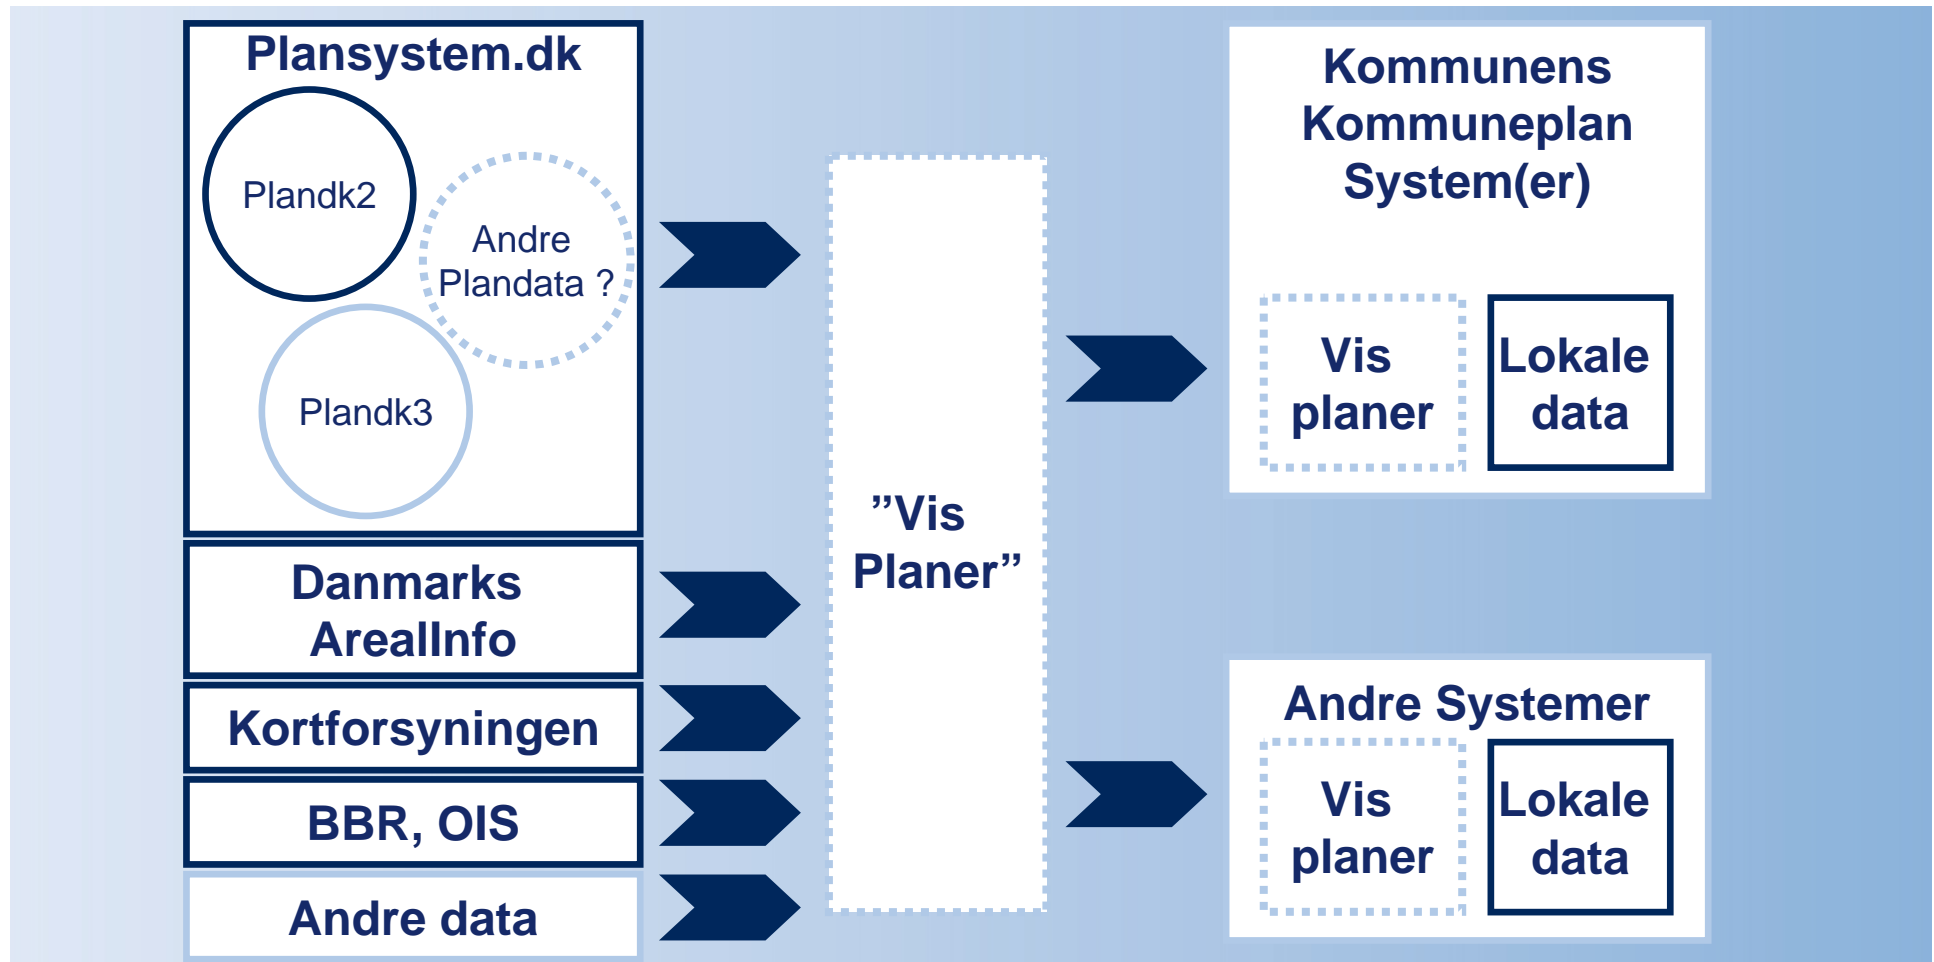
Plansystem.dk

Plandk2

Andre Plandata ?

Plandk3

Danmarks ArealInfo

Kortforsyningen

BBR, OIS

Andre data

”Vis Planer”

Kommunens Kommuneplan System(er)

Vis planer

Lokale data

Andre Systemer

Vis planer

Lokale data